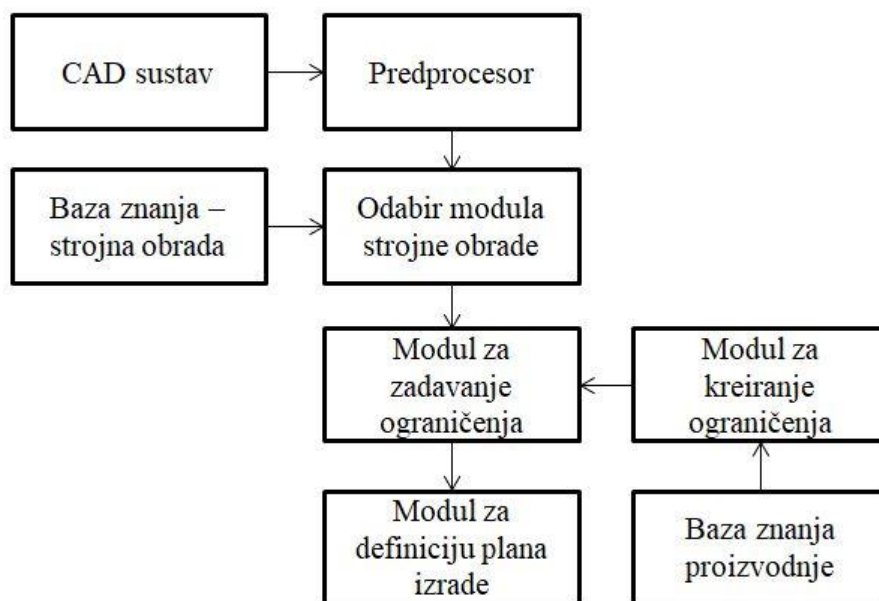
CAD sustav

Predprocesor

Baza znanja – strojna obrada

Odabir modula strojne obrade

Modul za zadavanje ograničenja

Modul za kreiranje ograničenja

Modul za definiciju plana izrade

Baza znanja proizvodnje